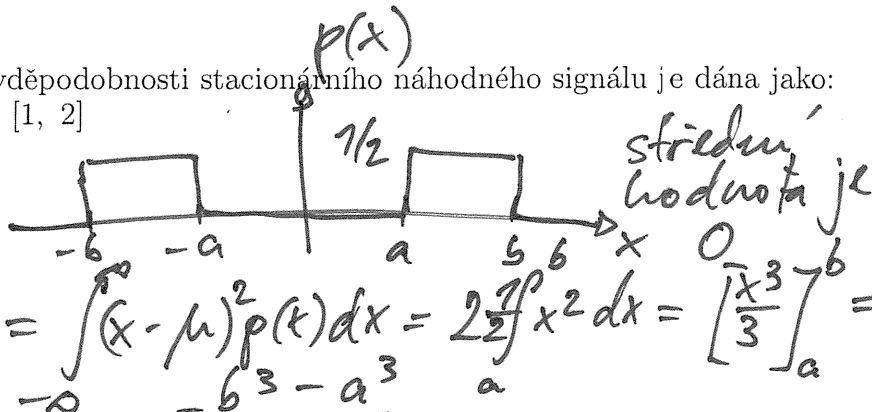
vděpodobnosti stacionárního náhodného signálu je dána jako:
[1, 2]

$p(x)$

$1/2$

střední hodnota je 0

$-b$ $-a$ $a$ $b$ $6$ $x$

$= \int_{-\infty}^{\infty} (x-\mu)^2 p(x) dx = 2\frac{1}{2}\int_a^b x^2 dx = \left[\frac{x^3}{3}\right]_a^b =$

$= \frac{b^3 - a^3}{}$